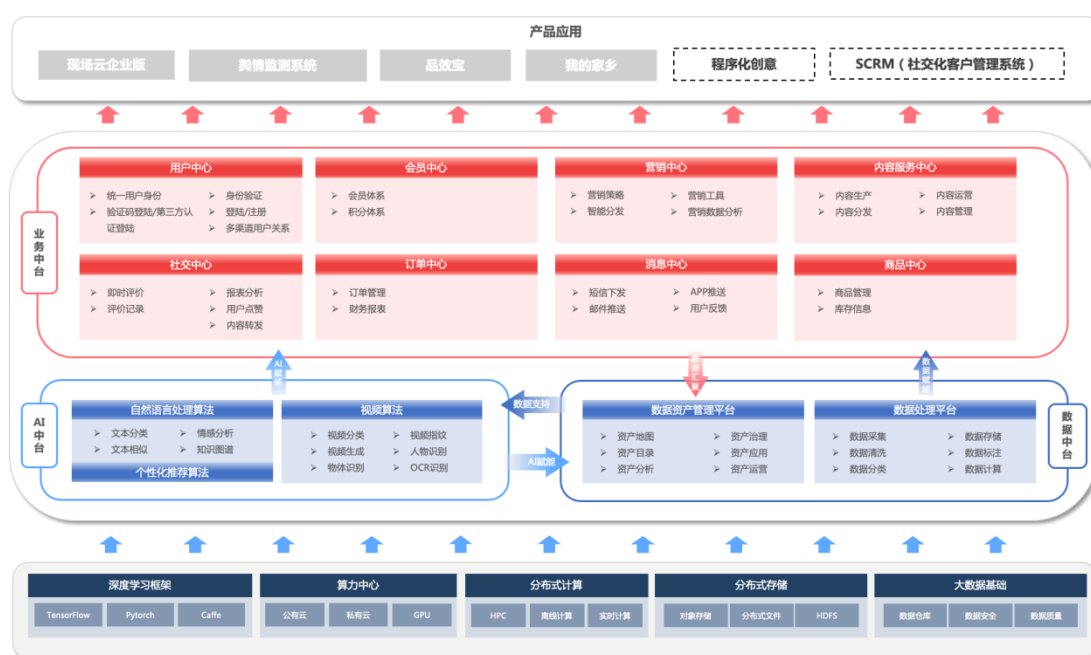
产品应用

现场云企业版　舆情监测系统　品效宝　我的家乡　程序化创意　SCRM（社交化客户管理系统）

业务中台

用户中心
➢ 统一用户身份
➢ 验证码登陆/第三方认证登陆
➢ 身份验证
➢ 登陆/注册
➢ 多渠道用户关系

会员中心
➢ 会员体系
➢ 积分体系

营销中心
➢ 营销策略
➢ 智能分发
➢ 营销工具
➢ 营销数据分析

内容服务中心
➢ 内容生产
➢ 内容分发
➢ 内容运营
➢ 内容管理

社交中心
➢ 即时评价
➢ 评价记录
➢ 报表分析
➢ 用户点赞
➢ 内容转发

订单中心
➢ 订单管理
➢ 财务报表

消息中心
➢ 短信下发
➢ 邮件推送
➢ APP推送
➢ 用户反馈

商品中心
➢ 商品管理
➢ 库存信息

AI赋能　数据汇聚　数据赋能

AI中台

自然语言处理算法
➢ 文本分类
➢ 文本相似
➢ 情感分析
➢ 知识图谱
个性化推荐算法

视频算法
➢ 视频分类
➢ 视频生成
➢ 物体识别
➢ 视频指纹
➢ 人物识别
➢ OCR识别

数据支持
AI赋能

数据资产管理平台
➢ 资产地图
➢ 资产目录
➢ 资产分析
➢ 资产治理
➢ 资产应用
➢ 资产运营

数据处理平台
➢ 数据采集
➢ 数据清洗
➢ 数据分类
➢ 数据存储
➢ 数据标注
➢ 数据计算

数据中台

深度学习框架
TensorFlow　Pytorch　Caffe

算力中心
公有云　私有云　GPU

分布式计算
HPC　离线计算　实时计算

分布式存储
对象存储　分布式文件　HDFS

大数据基础
数据仓库　数据安全　数据质量